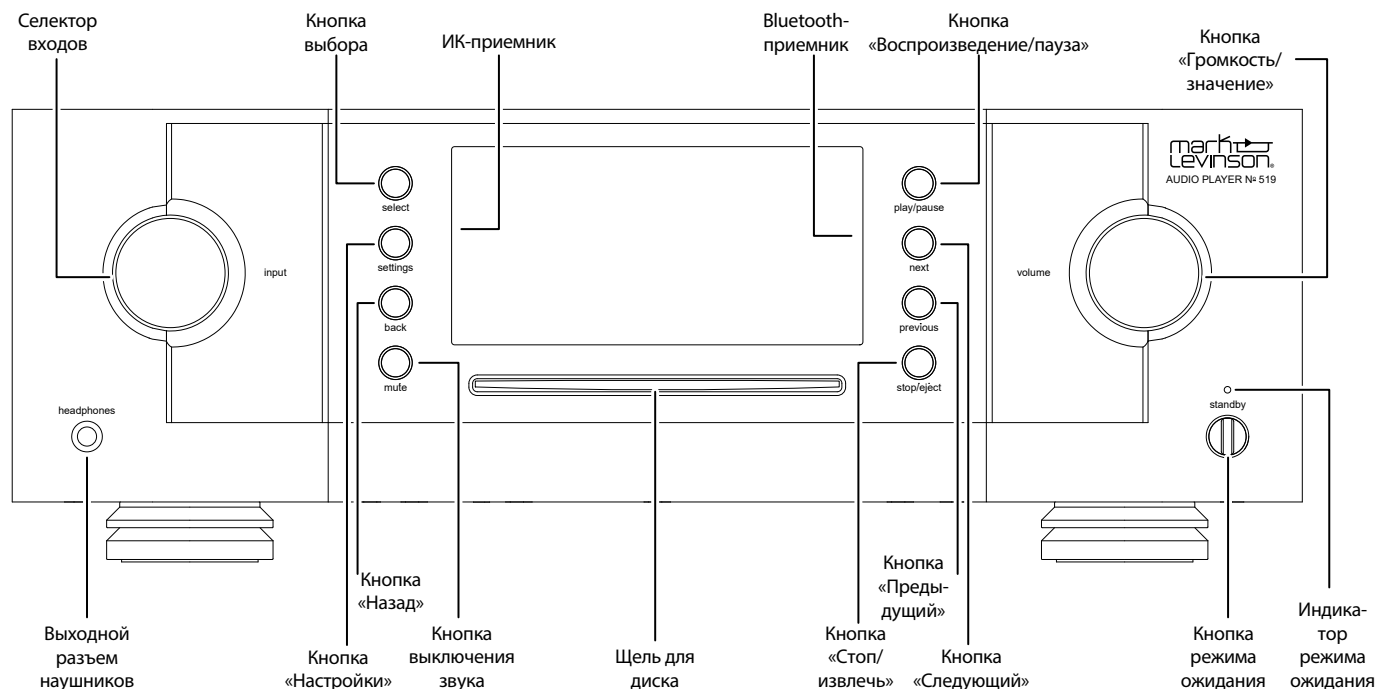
Селектор входов

Кнопка выбора

ИК-приемник

Bluetooth-приемник

Кнопка «Воспроизведение/пауза»

Кнопка «Громкость/значение»

mark Levinson
AUDIO PLAYER № 519

select

settings

back

mute

input

play/pause

next

previous

stop/eject

volume

headphones

standby

Кнопка «Назад»

Кнопка «Преды-дущий»

Выходной разъем наушников

Кнопка «Настройки»

Кнопка выключения звука

Щель для диска

Кнопка «Стоп/извлечь»

Кнопка «Следующий»

Кнопка режима ожидания

Индика-тор режима ожидания